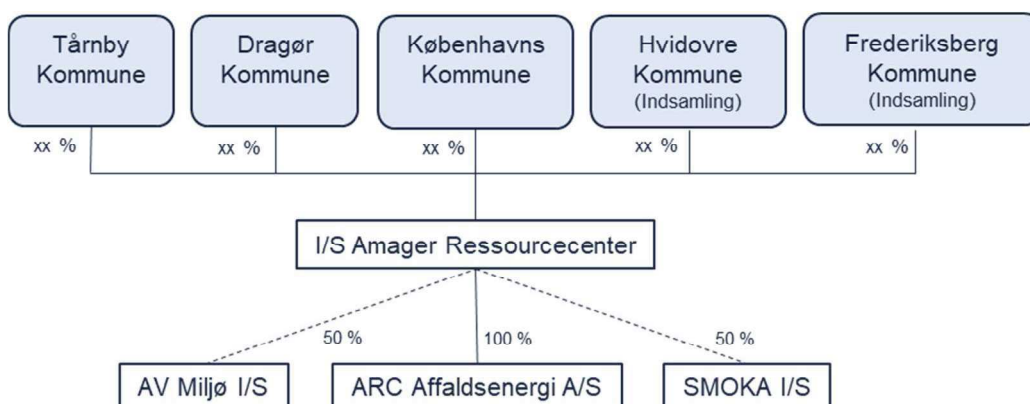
Tårnby Kommune

Dragør Kommune

Københavns Kommune

Hvidovre Kommune (Indsamling)

Frederiksberg Kommune (Indsamling)

xx %

xx %

xx %

xx %

xx %

I/S Amager Ressourcecenter

50 %

100 %

50 %

AV Miljø I/S

ARC Affaldsenergi A/S

SMOKA I/S